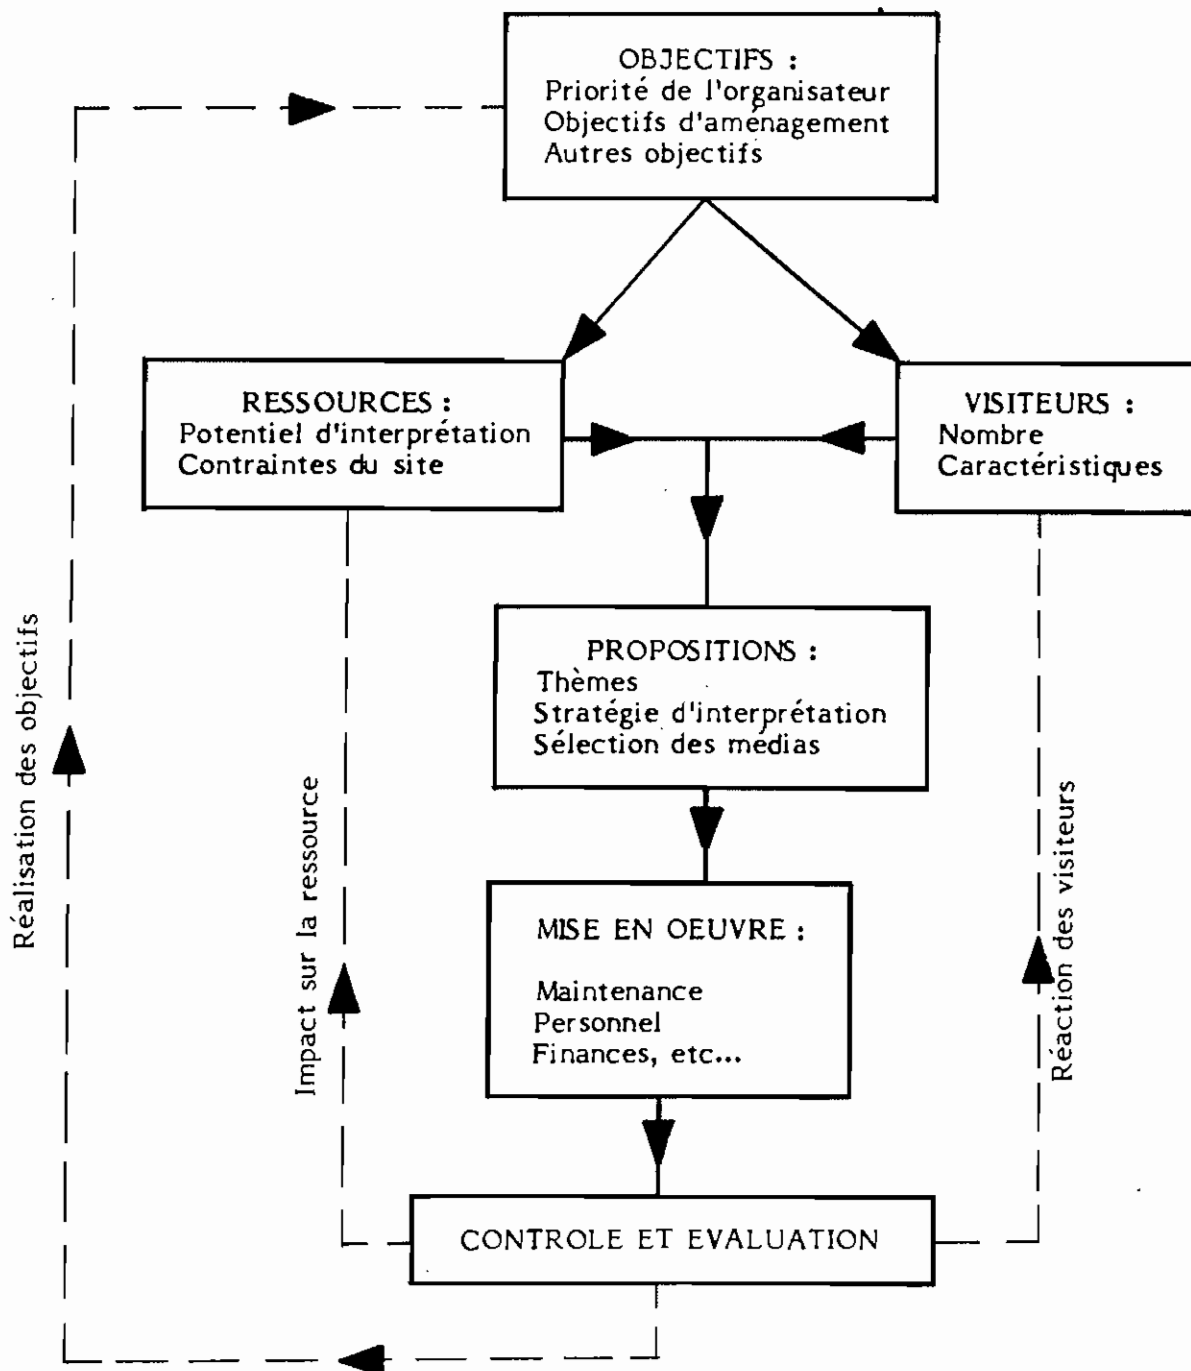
OBJECTIFS :
Priorité de l'organisateur
Objectifs d'aménagement
Autres objectifs

RESSOURCES :
Potentiel d'interprétation
Contraintes du site

VISITEURS :
Nombre
Caractéristiques

PROPOSITIONS :
Thèmes
Stratégie d'interprétation
Sélection des médias

MISE EN OEUVRE :
Maintenance
Personnel
Finances, etc...

CONTROLE ET EVALUATION

Réalisation des objectifs

Impact sur la ressource

Réaction des visiteurs